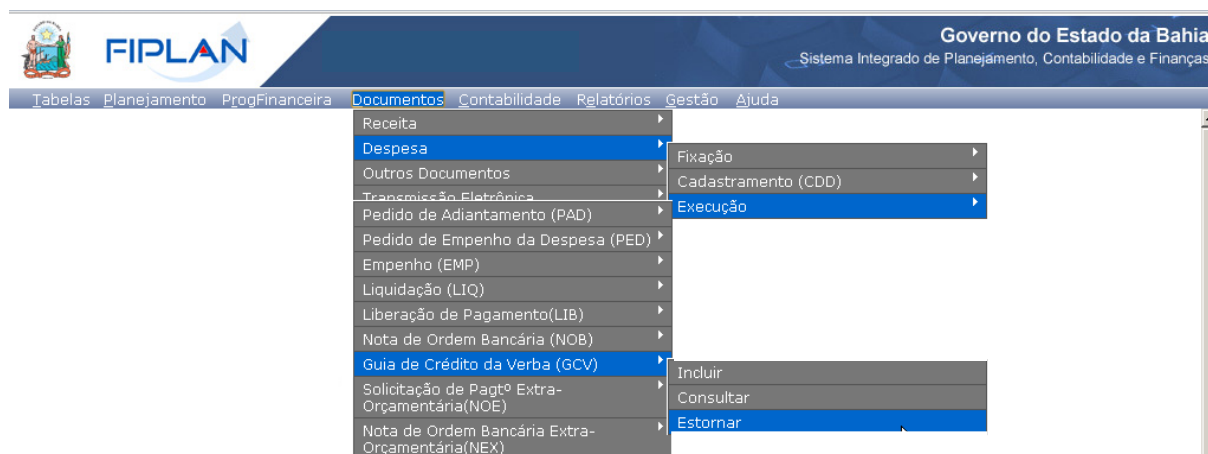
FIPLAN

Governo do Estado da Bahia
Sistema Integrado de Planejamento, Contabilidade e Finanças

Tabelas Planejamento ProgFinanceira Documentos Contabilidade Relatórios Gestão Ajuda

Receita
Despesa
Outros Documentos
Transmissão Eletrônica

Fixação
Cadastramento (CDD)
Execução

Pedido de Adiantamento (PAD)
Pedido de Empenho da Despesa (PED)
Empenho (EMP)
Liquidação (LIQ)
Liberação de Pagamento(LIB)
Nota de Ordem Bancária (NOB)
Guia de Crédito da Verba (GCV)
Solicitação de Pagtº Extra-Orçamentária(NOE)
Nota de Ordem Bancária Extra-Orçamentária(NEX)

Incluir
Consultar
Estornar